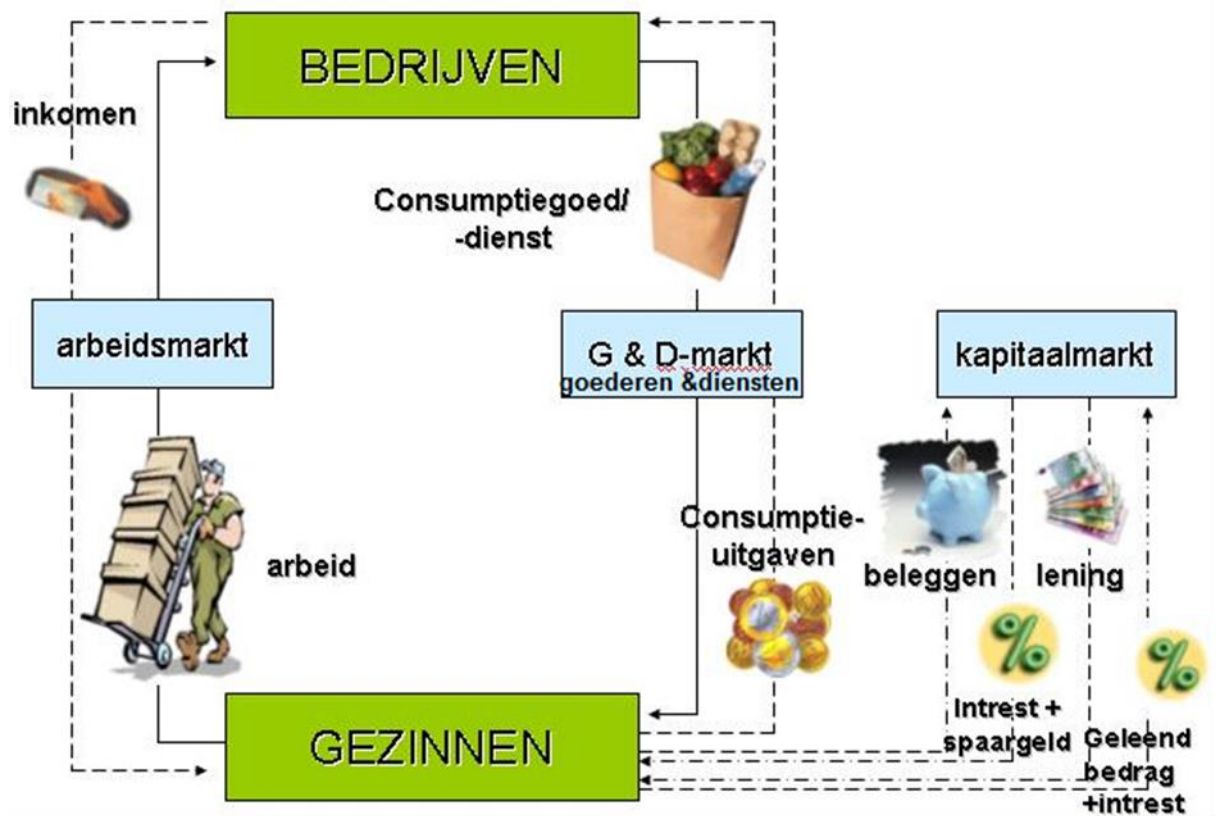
BEDRIJVEN

inkomen

Consumptiegoed/ -dienst

arbeidsmarkt

G & D-markt
goederen &diensten

kapitaalmarkt

arbeid

Consumptie-uitgaven

beleggen

lening

%

%

Intrest + spaargeld

Geleend bedrag +intrest

GEZINNEN